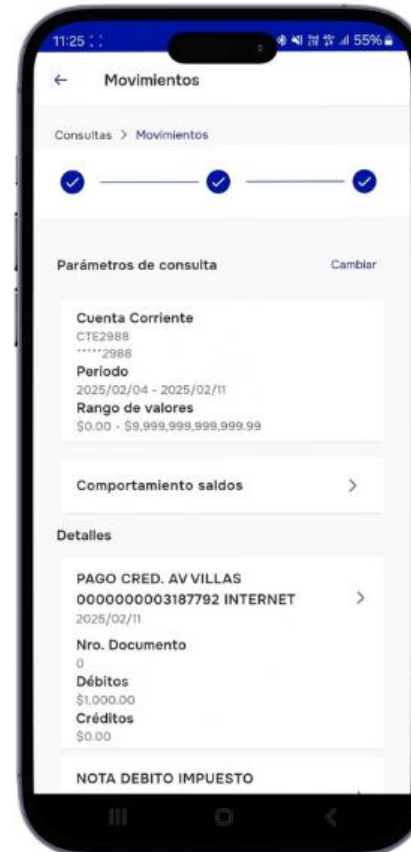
11:25
55%

Movimientos

Consultas > Movimientos

Parámetros de consulta
Cambiar

Cuenta Corriente
CTE2988
*****2988
Periodo
2025/02/04 - 2025/02/11
Rango de valores
$0.00 - $9,999,999,999,999.99

Comportamiento saldos

Detalles

PAGO CRED. AV VILLAS 0000000003187792 INTERNET
2025/02/11
Nro. Documento
0
Débitos
$1,000.00
Créditos
$0.00

NOTA DEBITO IMPUESTO